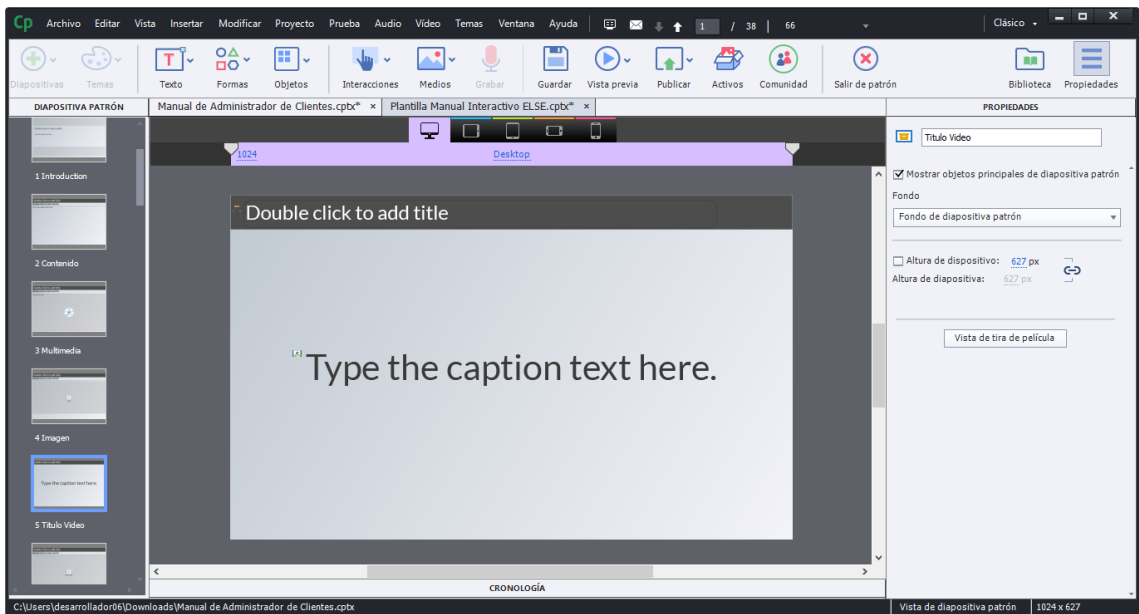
Cp Archivo Editar Vista Insertar Modificar Proyecto Prueba Audio Vídeo Temas Ventana Ayuda 1 / 38 | 66 Clásico

Diapositivas Temas Texto Formas Objetos Interacciones Medios Grabar Guardar Vista previa Publicar Activos Comunidad Salir de patrón Biblioteca Propiedades

DIAPOSITIVA PATRÓN

Manual de Administrador de Clientes.cptx* ×

Plantilla Manual Interactivo ELSE.cptx* ×

PROPIEDADES

1 Introduction

2 Contenido

3 Multimedia

4 Imagen

Type the caption text here.

5 Titulo Video

1024

Desktop

Double click to add title

Type the caption text here.

CRONOLOGÍA

Titulo Video

Mostrar objetos principales de diapositiva patrón

Fondo

Fondo de diapositiva patrón

Altura de dispositivo: 627 px

Altura de diapositiva: 627 px

Vista de tira de película

C:\Users\desarrollador06\Downloads\Manual de Administrador de Clientes.cptx

Vista de diapositiva patrón

1024 x 627